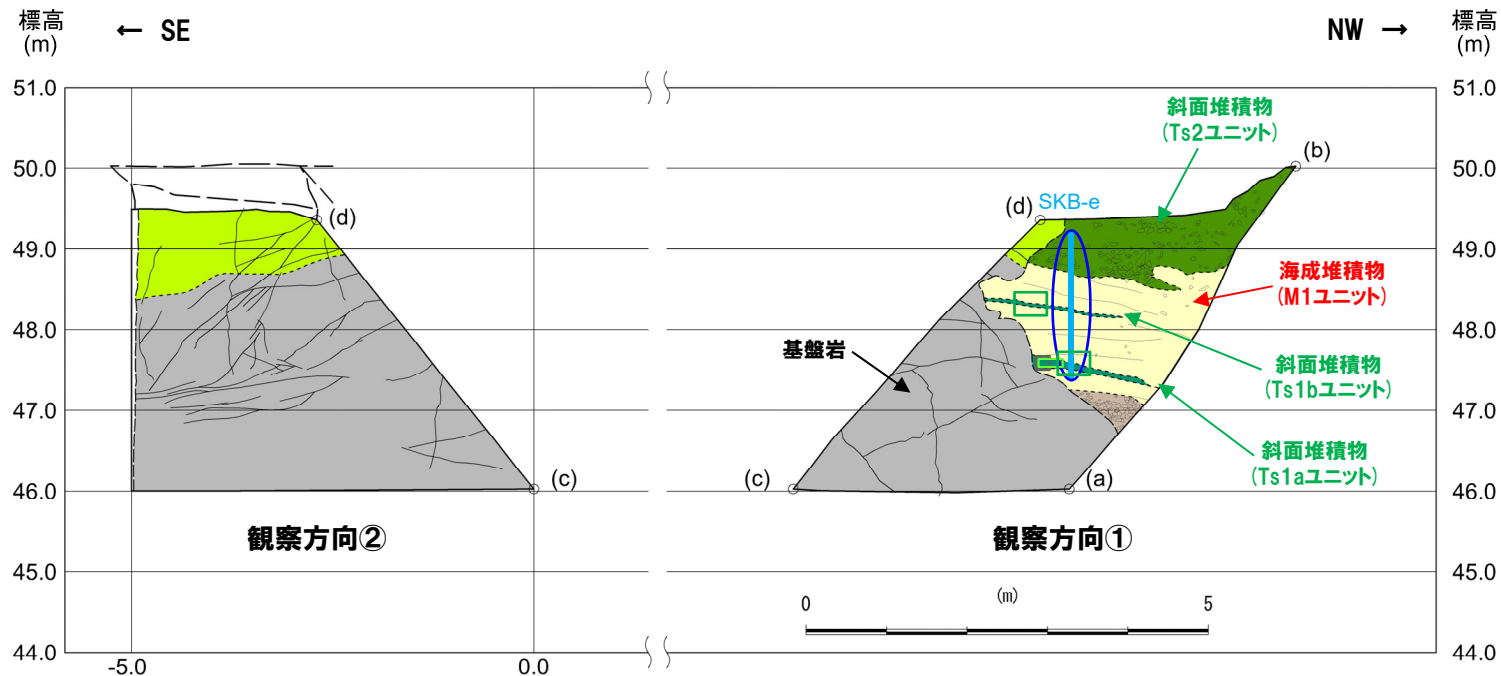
標高
(m)

← SE

NW →

標高
(m)

51.0
50.0
49.0
48.0
47.0
46.0
45.0
44.0

(d)
(c)

観察方向②

-5.0
0.0

斜面堆積物
(Ts2ユニット)

(b)

(d)
SKB-e

海成堆積物
(M1ユニット)

基盤岩

斜面堆積物
(Ts1bユニット)

斜面堆積物
(Ts1aユニット)

(c)
(a)

観察方向①

0
(m)
5

51.0
50.0
49.0
48.0
47.0
46.0
45.0
44.0